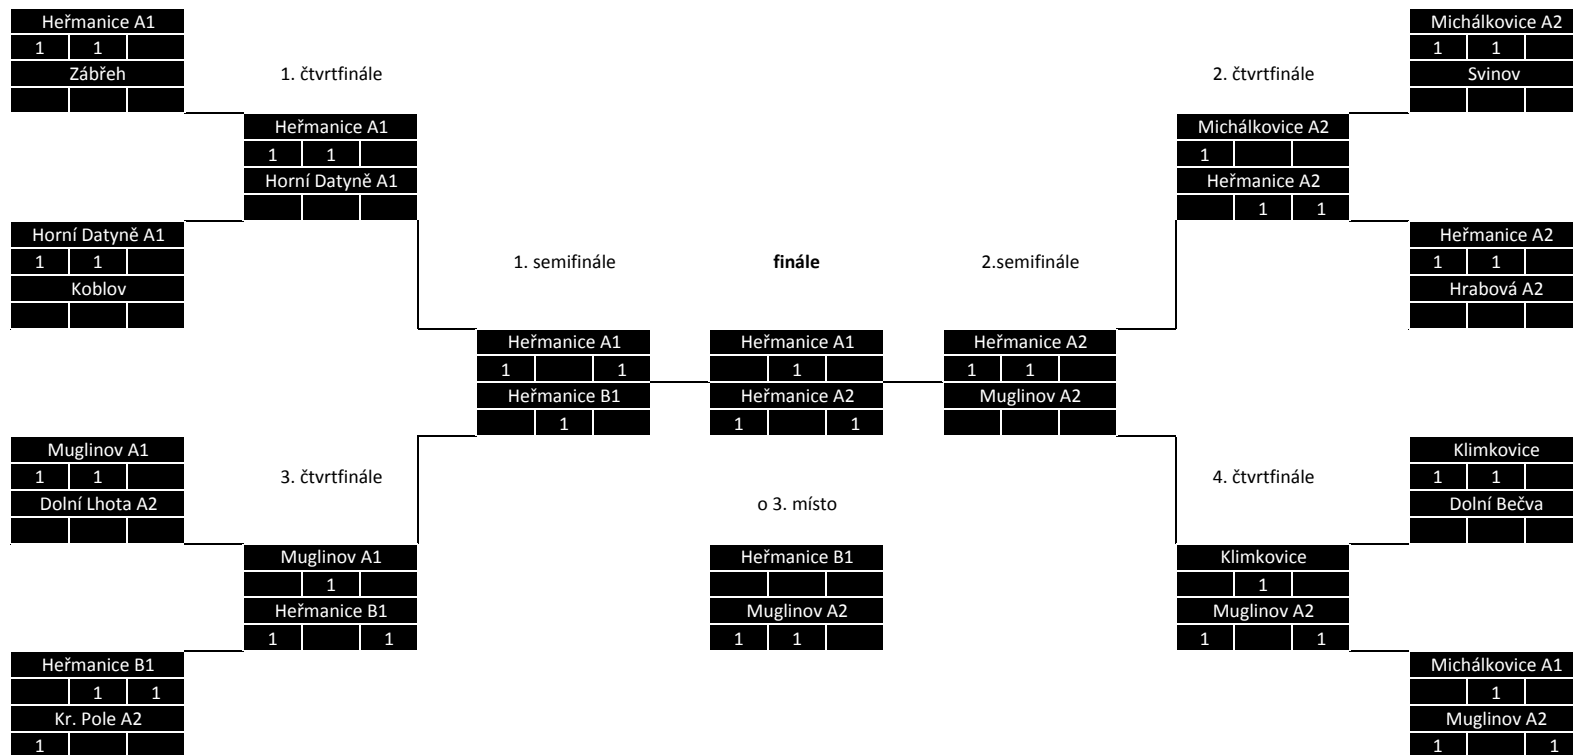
Heřmanice A1
| 1 | 1 | |
Zábřeh
| | | |

1. čtvrtfinále

Heřmanice A1
| 1 | 1 | |
Horní Datyně A1
| | | |

Horní Datyně A1
| 1 | 1 | |
Koblov
| | | |

1. semifinále

finále

2.semifinále

Heřmanice A1
| 1 | | 1 |
Heřmanice B1
| | 1 | |

Heřmanice A1
| | 1 | |
Heřmanice A2
| 1 | | 1 |

Heřmanice A2
| 1 | 1 | |
Muglinov A2
| | | |

Muglinov A1
| 1 | 1 | |
Dolní Lhota A2
| | | |

3. čtvrtfinále

Muglinov A1
| | 1 | |
Heřmanice B1
| 1 | | 1 |

Heřmanice B1
| | 1 | 1 |
Kr. Pole A2
| 1 | | |

o 3. místo

Heřmanice B1
| | | |
Muglinov A2
| 1 | 1 | |

Michálkovice A2
| 1 | 1 | |
Svinov
| | | |

2. čtvrtfinále

Michálkovice A2
| 1 | | |
Heřmanice A2
| | 1 | 1 |

Heřmanice A2
| 1 | 1 | |
Hrabová A2
| | | |

Klimkovice
| 1 | 1 | |
Dolní Bečva
| | | |

4. čtvrtfinále

Klimkovice
| | 1 | |
Muglinov A2
| 1 | | 1 |

Michálkovice A1
| | 1 | |
Muglinov A2
| 1 | | 1 |